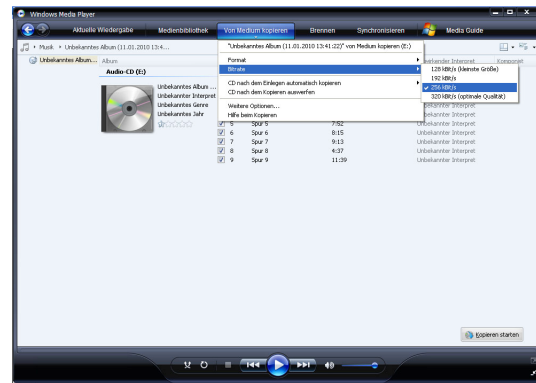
Windows Media Player

Aktuelle Wiedergabe | Medienbibliothek | Von Medium kopieren | Brennen | Synchronisieren | Media Guide

Musik ▸ Unbekanntes Album (11.01.2010 13:4...

Unbekanntes Album... | Album

Audio-CD (E:)

Unbekanntes Album ...
Unbekannter Interpret
Unbekanntes Genre
Unbekanntes Jahr

"Unbekanntes Album (11.01.2010 13:41:22)" von Medium kopieren (E:)

Format
Bitrate

CD nach dem Einlegen automatisch kopieren
CD nach dem Kopieren auswerfen

Weitere Optionen...
Hilfe beim Kopieren

128 kBit/s (kleinste Größe)
192 kBit/s
✓ 256 kBit/s
320 kBit/s (optimale Qualität)

Unbekannter Interpret | Komponist

| | # | Titel | Länge | Interpret |
|---|---|---|---|---|
| ☑ | 5 | Spur 5 | 7:52 | Unbekannter Interpret |
| ☑ | 6 | Spur 6 | 8:15 | Unbekannter Interpret |
| ☑ | 7 | Spur 7 | 9:13 | Unbekannter Interpret |
| ☑ | 8 | Spur 8 | 4:37 | Unbekannter Interpret |
| ☑ | 9 | Spur 9 | 11:39 | Unbekannter Interpret |

Unbekannter Interpret
Unbekannter Interpret
Unbekannter Interpret
Unbekannter Interpret

Kopieren starten